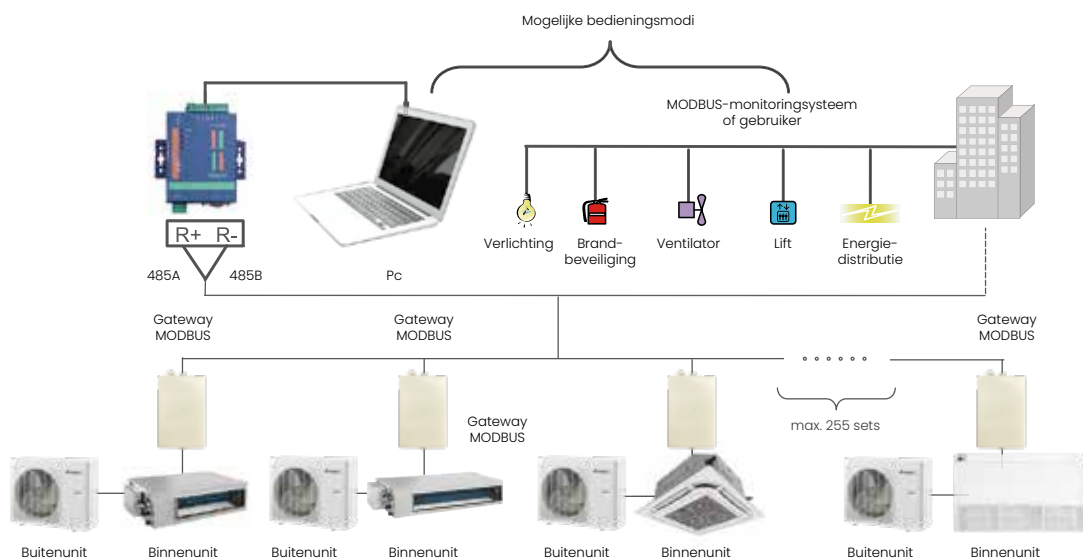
Mogelijke bedieningsmodi

MODBUS-monitoringsysteem of gebruiker

R+ R-

485A 485B

Pc

Verlichting

Brand-beveiliging

Ventilator

Lift

Energie-distributie

Gateway MODBUS

Gateway MODBUS

Gateway MODBUS

Gateway MODBUS

max. 255 sets

Buitenunit

Binnenunit

Buitenunit

Binnenunit

Buitenunit

Binnenunit

Buitenunit

Binnenunit